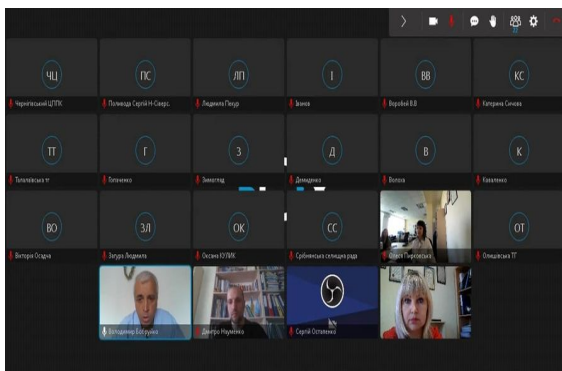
ЧЦ
Чернігівський ЦПТК

ПС
Поливода Сергій Н-Сіверс.

ЛП
Людмила Пекур

І
Іванов

ВВ
Воробей В.В

КС
Катерина Сичова

ТТ
Талалаївська тг

Г
Гопченко

З
Зинкотед

Д
Деменко

В
Волоха

К
Коваленко

ВО
Вікторія Осадча

ЗЛ
Загура Людмила

ОК
Оксана КУЛИК

СС
Сребнянська селищна рада

Олеся Пирковська

ОТ
Ольшівська ТГ

Володимир Бобрушко

Дмитро Науменко

Сергій Остапенко